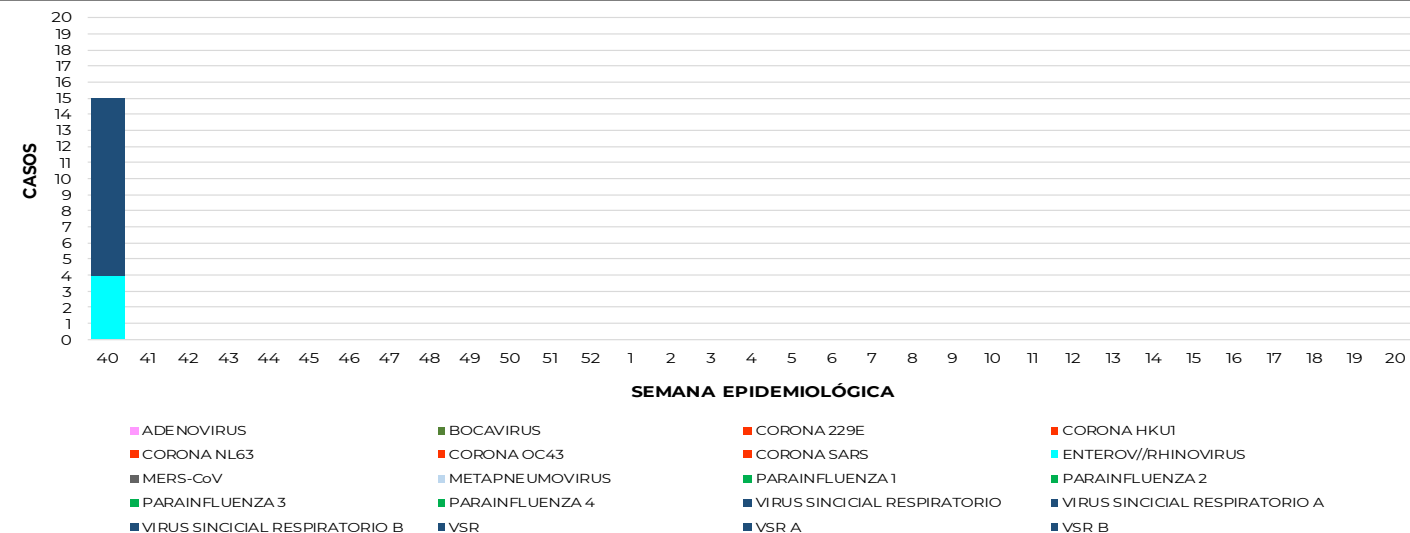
20
19
18
17
16
15
14
13
12
11
10
9
8
7
6
5
4
3
2
1
0

CASOS

40 41 42 43 44 45 46 47 48 49 50 51 52 1 2 3 4 5 6 7 8 9 10 11 12 13 14 15 16 17 18 19 20

SEMANA EPIDEMIOLÓGICA

ADENOVIRUS
BOCAVIRUS
CORONA 229E
CORONA HKU1
CORONA NL63
CORONA OC43
CORONA SARS
ENTEROV//RHINOVIRUS
MERS-CoV
METAPNEUMOVIRUS
PARAINFLUENZA 1
PARAINFLUENZA 2
PARAINFLUENZA 3
PARAINFLUENZA 4
VIRUS SINCICIAL RESPIRATORIO
VIRUS SINCICIAL RESPIRATORIO A
VIRUS SINCICIAL RESPIRATORIO B
VSR
VSR A
VSR B